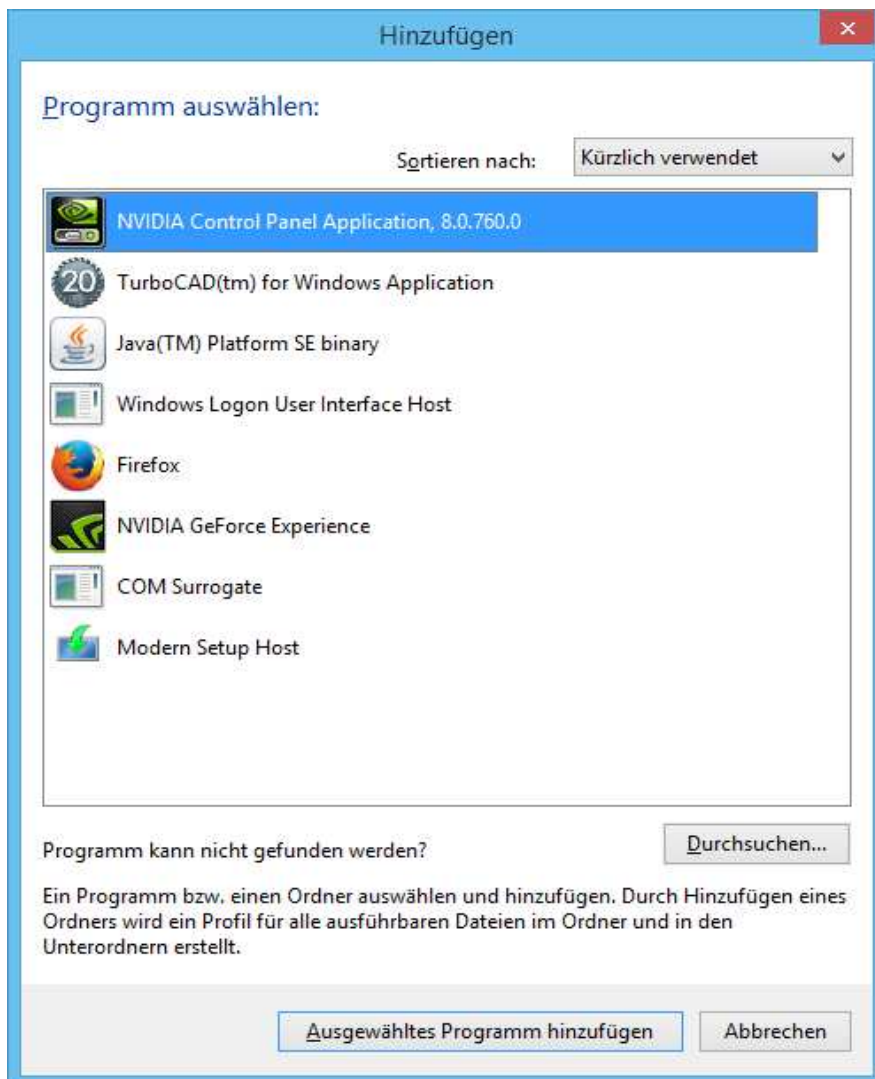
Hinzufügen

Programm auswählen:

Sortieren nach: Kürzlich verwendet

NVIDIA Control Panel Application, 8.0.760.0

20 TurboCAD(tm) for Windows Application

Java(TM) Platform SE binary

Windows Logon User Interface Host

Firefox

NVIDIA GeForce Experience

COM Surrogate

Modern Setup Host

Programm kann nicht gefunden werden?

Durchsuchen...

Ein Programm bzw. einen Ordner auswählen und hinzufügen. Durch Hinzufügen eines Ordners wird ein Profil für alle ausführbaren Dateien im Ordner und in den Unterordnern erstellt.

Ausgewähltes Programm hinzufügen

Abbrechen